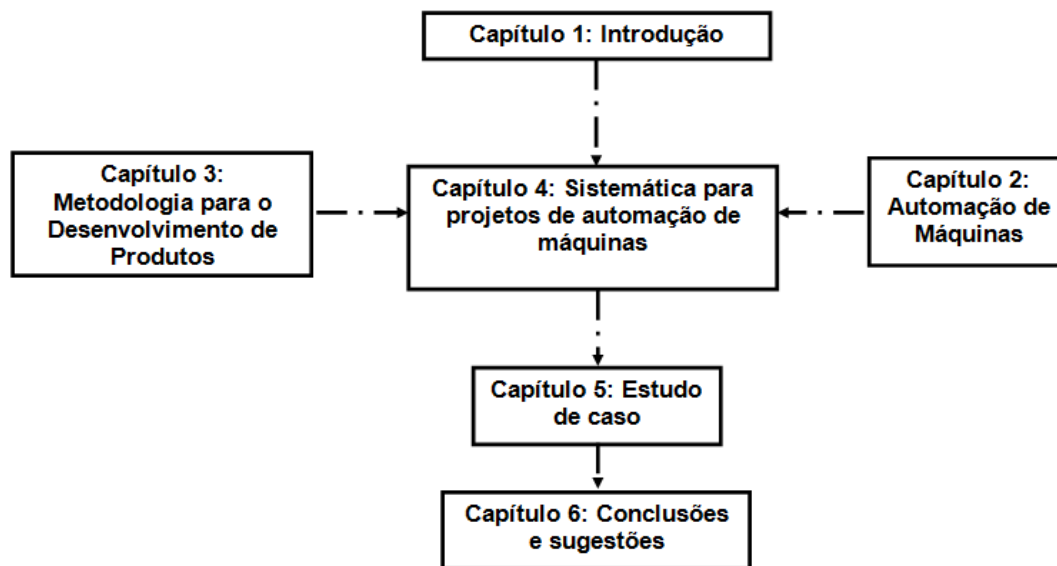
Capítulo 1: Introdução

Capítulo 3: Metodologia para o Desenvolvimento de Produtos

Capítulo 4: Sistemática para projetos de automação de máquinas

Capítulo 2: Automação de Máquinas

Capítulo 5: Estudo de caso

Capítulo 6: Conclusões e sugestões